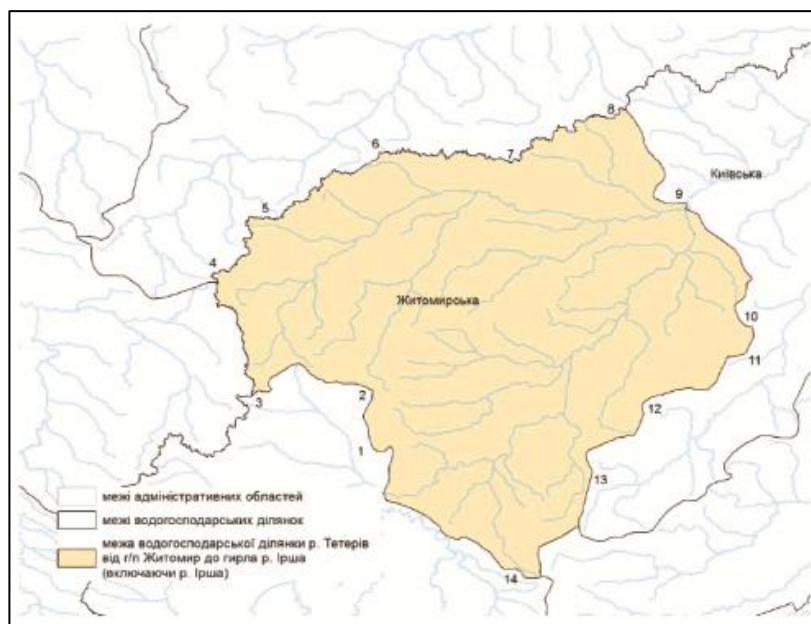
8
6
7
Київська
9
5
4
Житомирська
10
11
3
2
12
1
13
14

межі адміністративних областей
межі водогосподарських ділянок
межа водогосподарської ділянки р. Тетерів від г/п Житомир до гирла р. Ірша (включаючи р. Ірша)